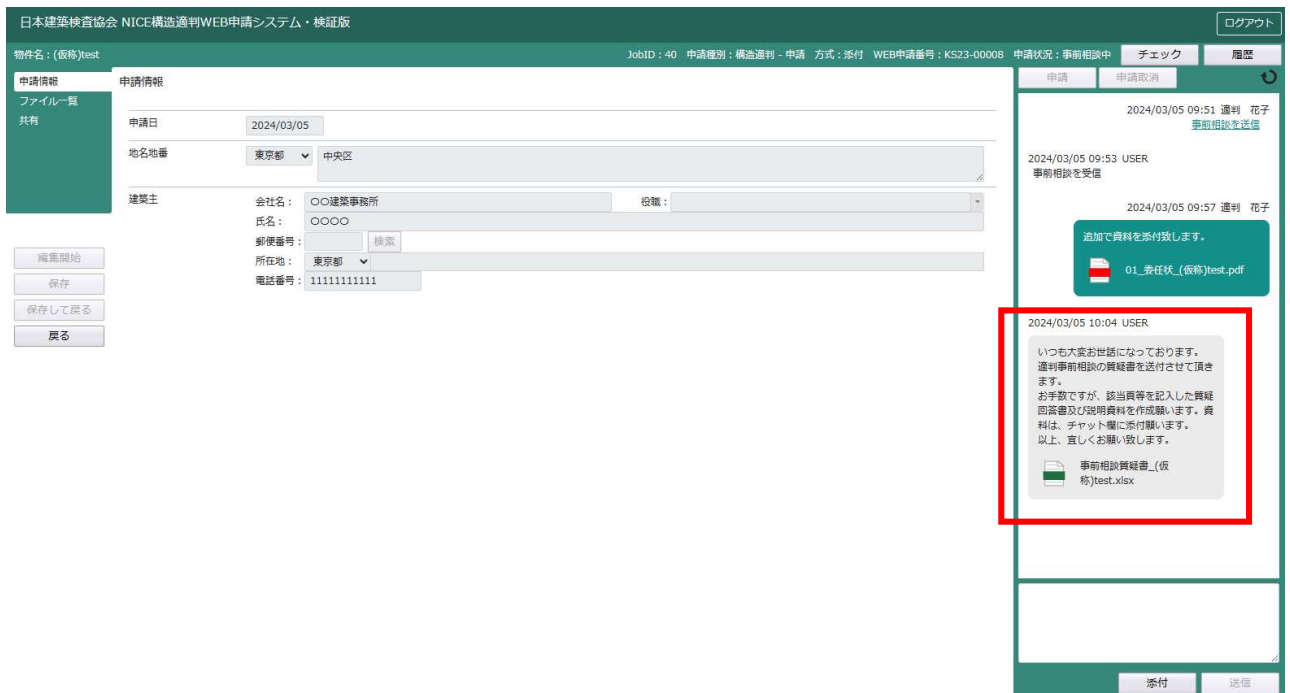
日本建築検査協会 NICE構造適判WEB申請システム・検証版

ログアウト

物件名：(仮称)test

JobID：40 申請種別：構造適判 - 申請 方式：添付 WEB申請番号：KS23-00008 申請状況：事前相談中

チェック

履歴

申請情報
ファイル一覧
共有

申請情報

申請日 2024/03/05

地名地番 東京都 中央区

建築主 会社名： ○○建築事務所 役職：
氏名： ○○○○
郵便番号： 検索
所在地： 東京都
電話番号： 11111111111

編集開始
保存
保存して戻る
戻る

申請
申請取消

2024/03/05 09:51 適判 花子
事前相談を送信

2024/03/05 09:53 USER
事前相談を受信

2024/03/05 09:57 適判 花子

追加で資料を添付致します。

01_委任状_(仮称)test.pdf

2024/03/05 10:04 USER

いつも大変お世話になっております。
適判事前相談の質疑書を送付させて頂きます。
お手数ですが、該当頁等を記入した質疑回答書及び説明資料を作成願います。資料は、チャット欄に添付願います。
以上、宜しくお願い致します。

事前相談質疑書_(仮称)test.xlsx

添付
送信